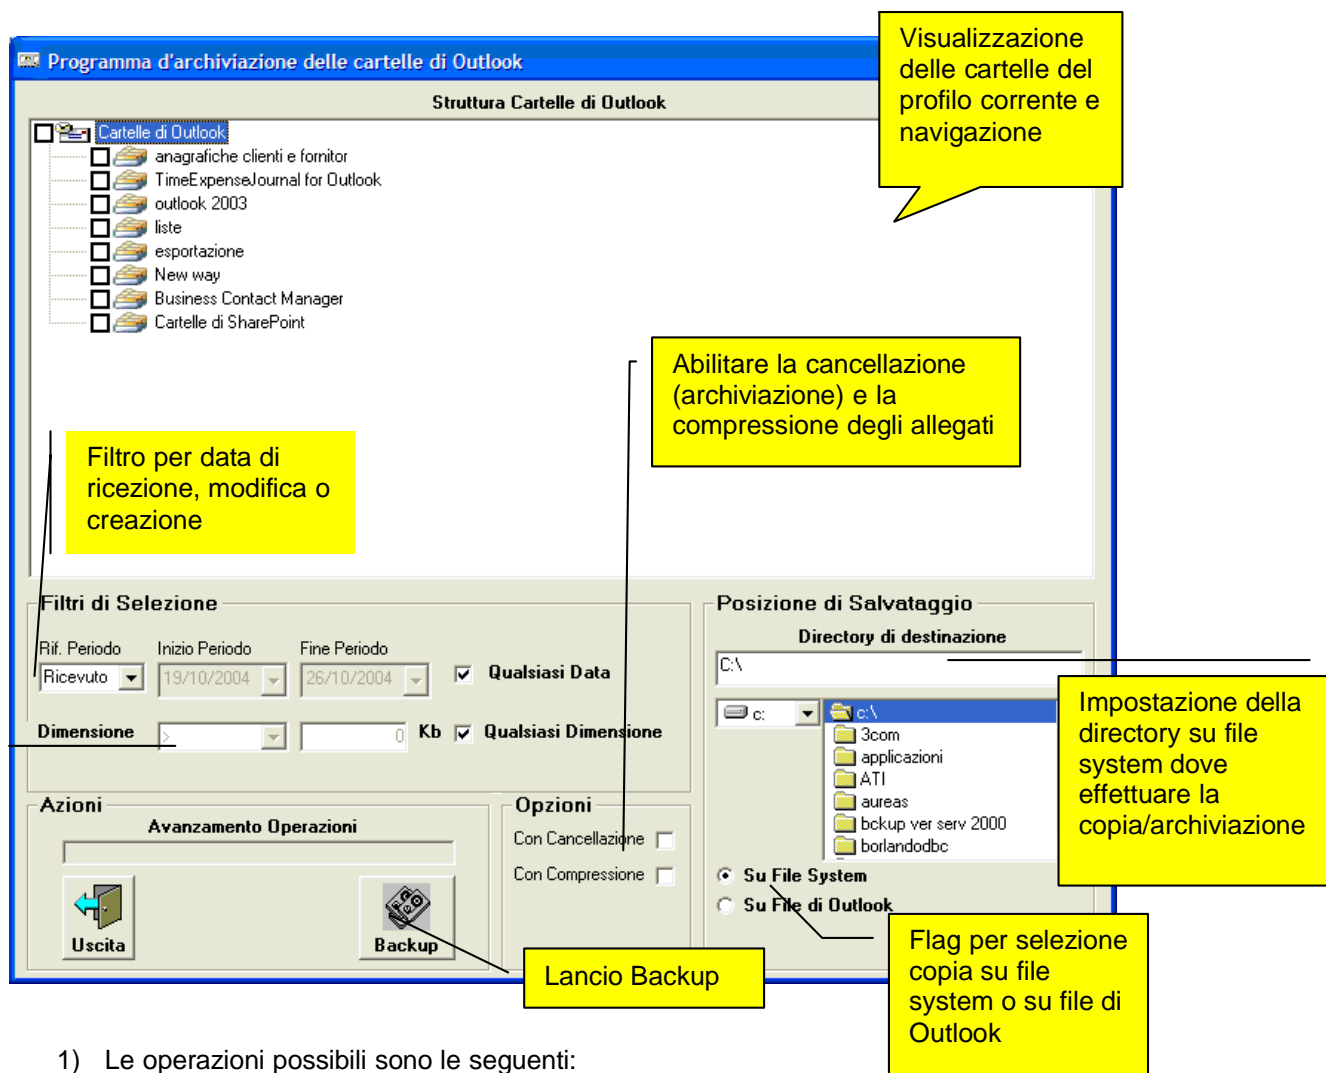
Programma d'archiviazione delle cartelle di Outlook

Visualizzazione delle cartelle del profilo corrente e navigazione

Struttura Cartelle di Outlook

Cartelle di Outlook
anagrafiche clienti e fornitor
TimeExpenseJournal for Outlook
outlook 2003
liste
esportazione
New way
Business Contact Manager
Cartelle di SharePoint

Abilitare la cancellazione (archiviazione) e la compressione degli allegati

Filtro per data di ricezione, modifica o creazione

Filtri di Selezione

Rif. Periodo
Inizio Periodo
Fine Periodo
Ricevuto
19/10/2004
26/10/2004
Qualsiasi Data
Dimensione
>
0
Kb
Qualsiasi Dimensione

Posizione di Salvataggio

Directory di destinazione
C:\
c:
c:\
3com
applicazioni
ATI
aureas
bckup ver serv 2000
borlandodbc

Impostazione della directory su file system dove effettuare la copia/archiviazione

Azioni
Avanzamento Operazioni
Uscita
Backup

Opzioni
Con Cancellazione
Con Compressione

Su File System
Su File di Outlook

Lancio Backup

Flag per selezione copia su file system o su file di Outlook

1) Le operazioni possibili sono le seguenti: